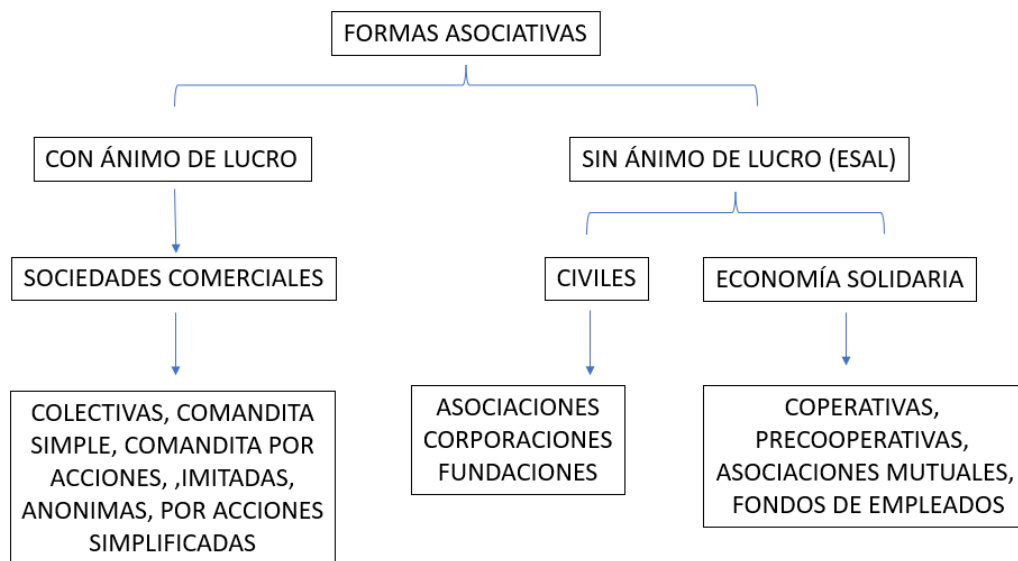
FORMAS ASOCIATIVAS

CON ÁNIMO DE LUCRO

SIN ÁNIMO DE LUCRO (ESAL)

SOCIEDADES COMERCIALES

CIVILES

ECONOMÍA SOLIDARIA

COLECTIVAS, COMANDITA SIMPLE, COMANDITA POR ACCIONES, ,IMITADAS, ANONIMAS, POR ACCIONES SIMPLIFICADAS

ASOCIACIONES
CORPORACIONES
FUNDACIONES

COPERATIVAS, PRECOOPERATIVAS, ASOCIACIONES MUTUALES, FONDOS DE EMPLEADOS